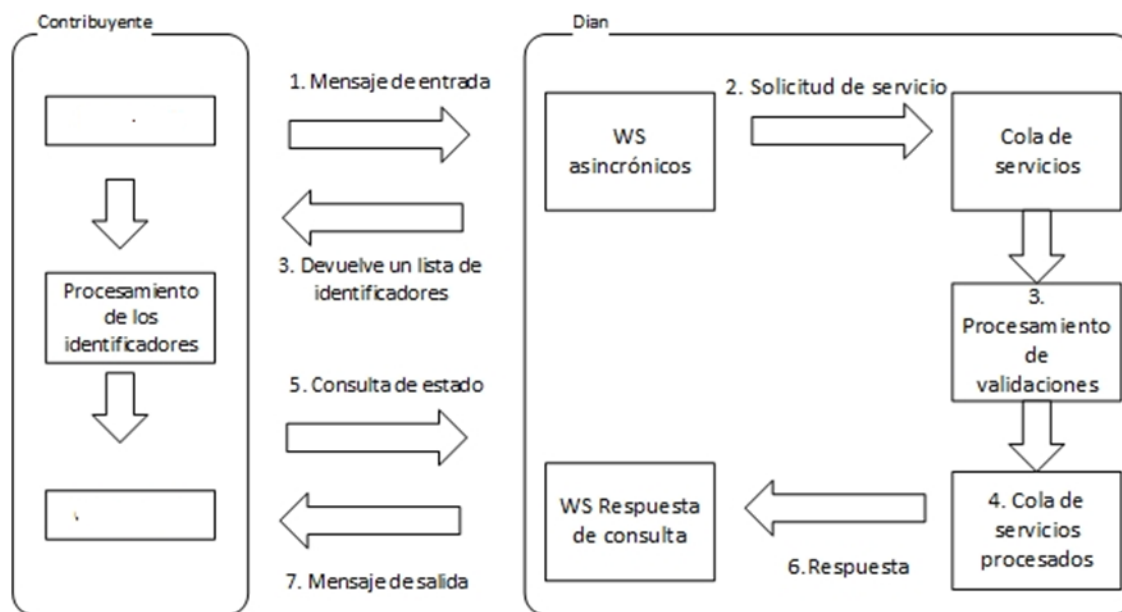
Contribuyente

Procesamiento de los identificadores

1. Mensaje de entrada

3. Devuelve un lista de identificadores

5. Consulta de estado

7. Mensaje de salida

Dian

WS asincrónicos

2. Solicitud de servicio

Cola de servicios

3. Procesamiento de validaciones

4. Cola de servicios procesados

6. Respuesta

WS Respuesta de consulta